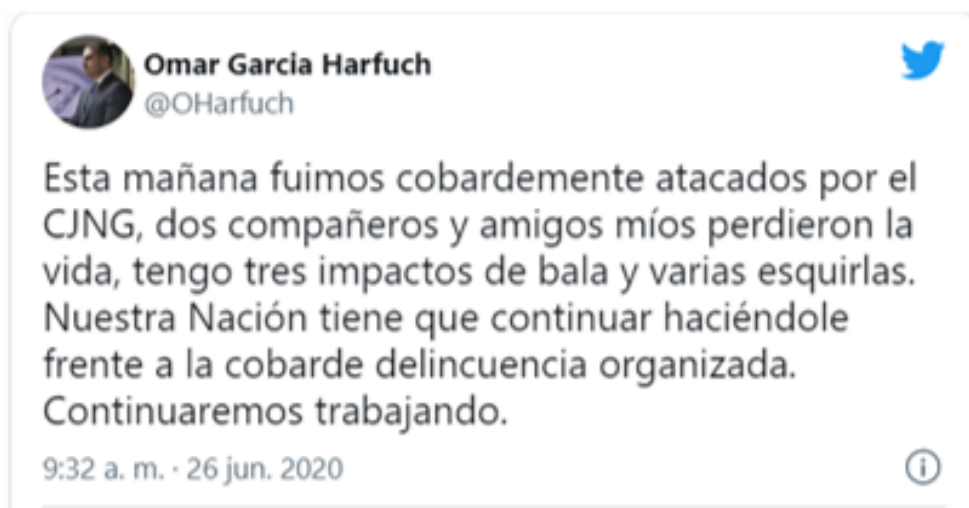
Omar Garcia Harfuch
@OHarfuch

Esta mañana fuimos cobardemente atacados por el CJNG, dos compañeros y amigos míos perdieron la vida, tengo tres impactos de bala y varias esquirlas. Nuestra Nación tiene que continuar haciéndole frente a la cobarde delincuencia organizada. Continuaremos trabajando.

9:32 a. m. · 26 jun. 2020